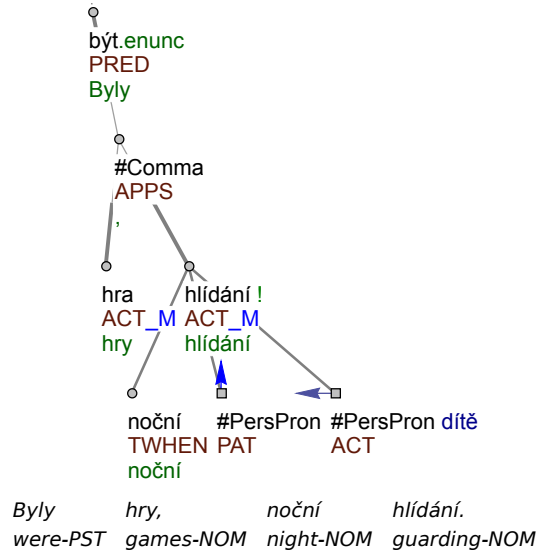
být.enunc
PRED
Byly

#Comma
APPS
,

hra
ACT_M
hry

hlídání !
ACT_M
hlídání

noční
TWHEN
noční

#PersPron
PAT

#PersPron dítě
ACT

| Byly | hry, | noční | hlídání. |
|---|---|---|---|
| were-PST | games-NOM | night-NOM | guarding-NOM |